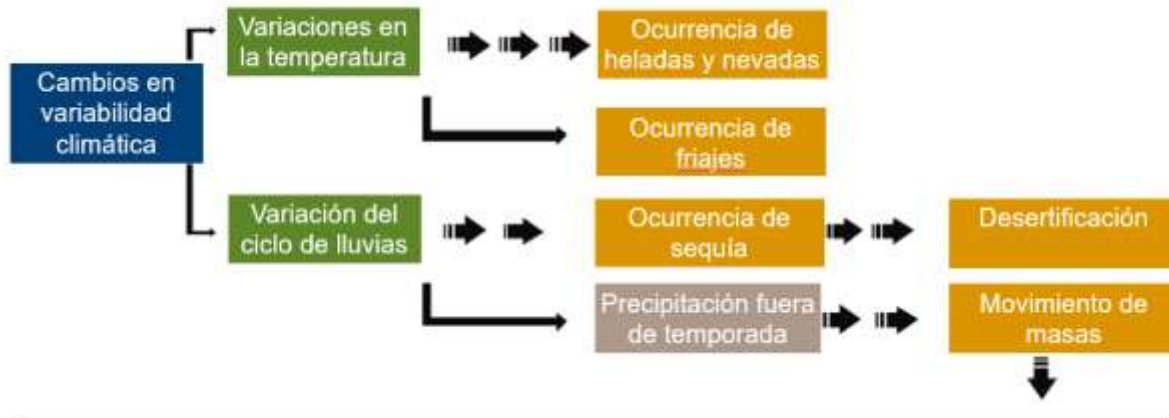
Cambios en variabilidad climática

Variaciones en la temperatura

Ocurrencia de heladas y nevadas

Ocurrencia de friajes

Variación del ciclo de lluvias

Ocurrencia de sequía

Desertificación

Precipitación fuera de temporada

Movimiento de masas